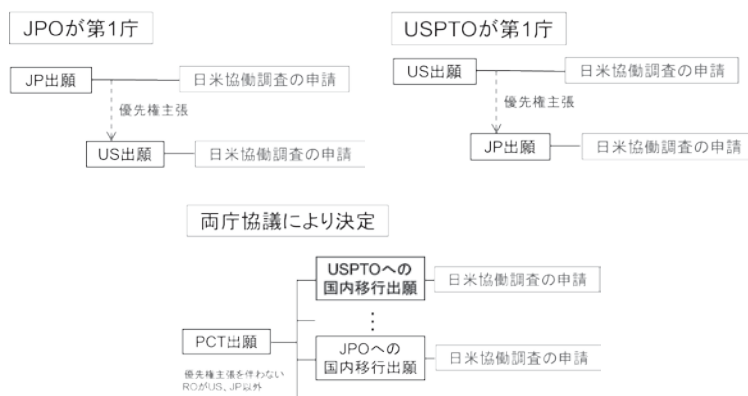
JPOが第1庁

JP出願

日米協働調査の申請

優先権主張

US出願

日米協働調査の申請

USPTOが第1庁

US出願

日米協働調査の申請

優先権主張

JP出願

日米協働調査の申請

両庁協議により決定

USPTOへの国内移行出願

日米協働調査の申請

⋮

PCT出願

優先権主張を伴わない ROがUS、JP以外

JPOへの国内移行出願

日米協働調査の申請